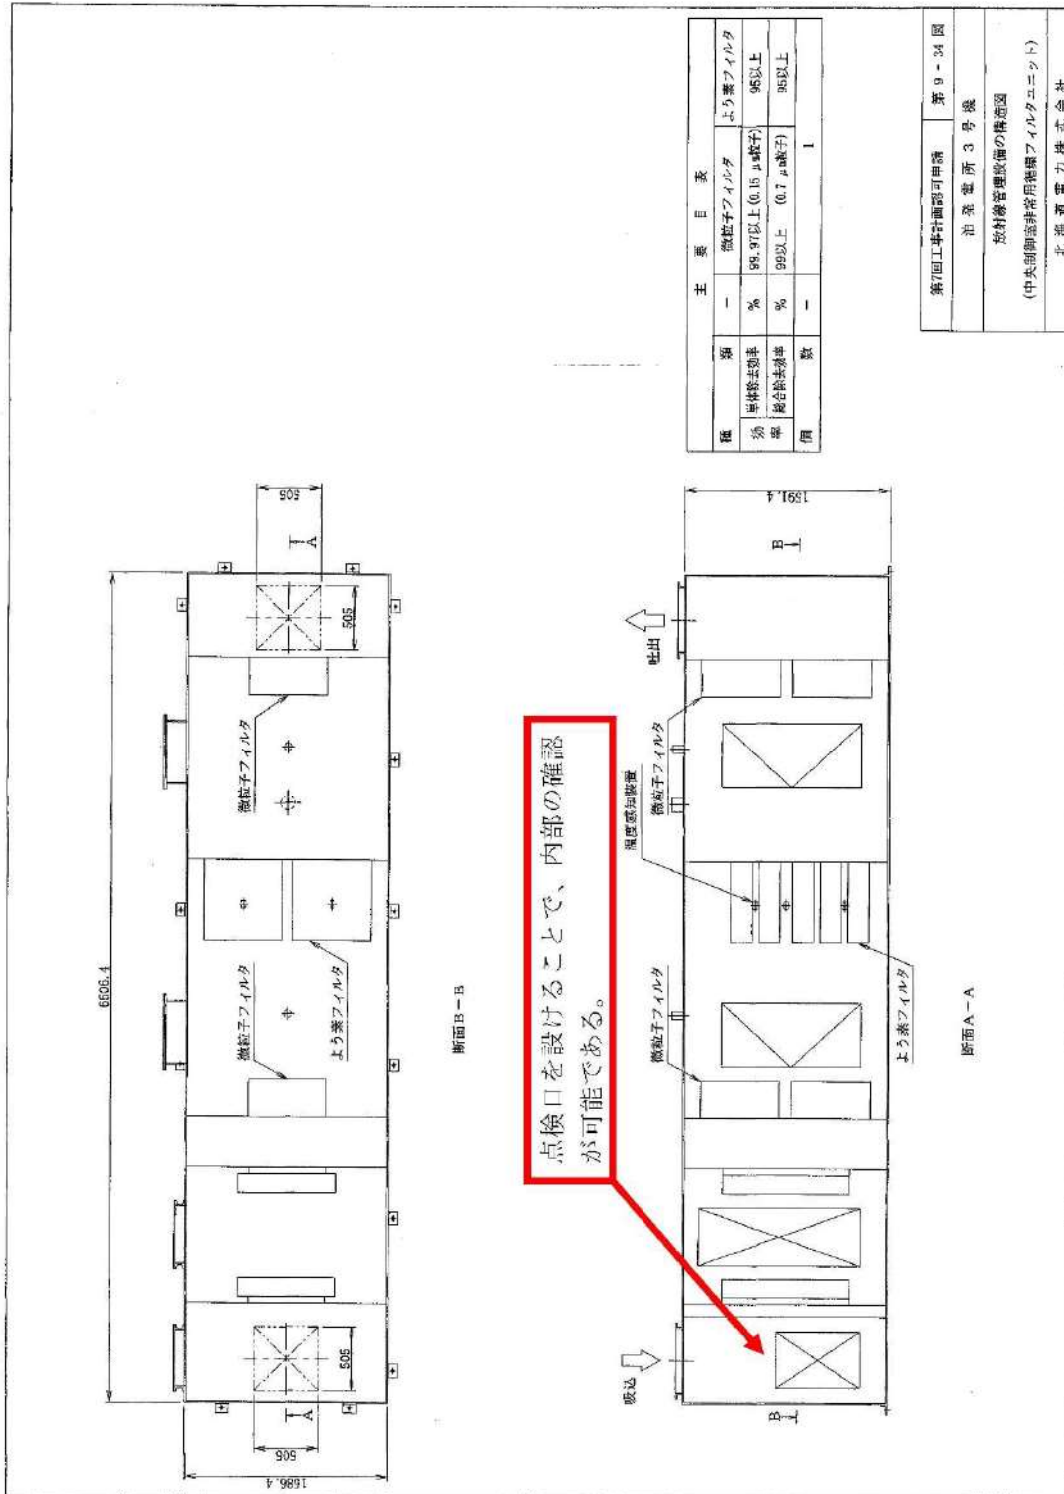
主 要 目 表

| 種 類 | — | 微粒子フィルタ | よう素フィルタ |
|---|---|---|---|
| 効率 単体除去効率 | % | 99.97以上 (0.15 μm粒子) | 95以上 |
| 効率 総合除去効率 | % | 99以上 (0.7 μm粒子) | 95以上 |
| 個 数 | — | 1 | |

第7回工事計画認可申請 第 9 - 34 図
泊 発 電 所 3 号 機
放射線管理設備の構造図
(中央制御室非常用循環フィルタユニット)
北 海 道 電 力 株 式 会 社

6606.4
1686.4
505
505
505
505
A
A
微粒子フィルタ
微粒子フィルタ
よう素フィルタ
断面B－B

点検口を設けることで、内部の確認が可能である。

1591.4
B
B
吐出
吸込
微粒子フィルタ
温度感知装置
微粒子フィルタ
よう素フィルタ
断面A－A